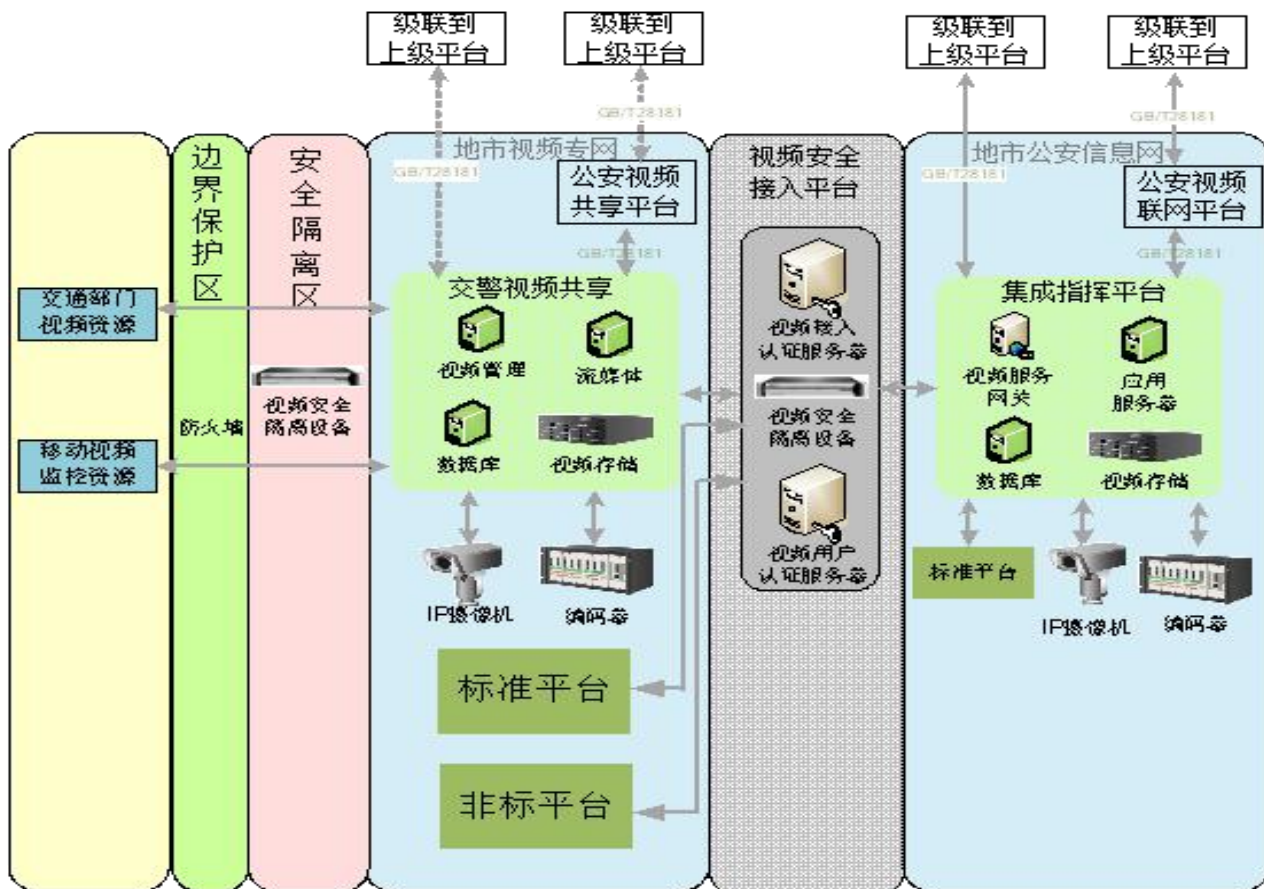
级联到上级平台

级联到上级平台

级联到上级平台

级联到上级平台

GB/T28181

GB/T28181

边界保护区

安全隔离区

地市视频专网

GB/T28181

公安视频共享平台

GB/T28181

视频安全接入平台

地市公安信息网

GB/T28181

公安视频联网平台

GB/T28181

交通部门视频资源

交警视频共享

视频管理

流媒体

视频接入认证服务器

集成指挥平台

视频服务网关

应用服务器

防火墙

视频安全隔离设备

视频安全隔离设备

移动视频监控资源

数据库

视频存储

数据库

视频存储

视频用户认证服务器

标准平台

IP摄像机

编码器

IP摄像机

编码器

标准平台

非标平台